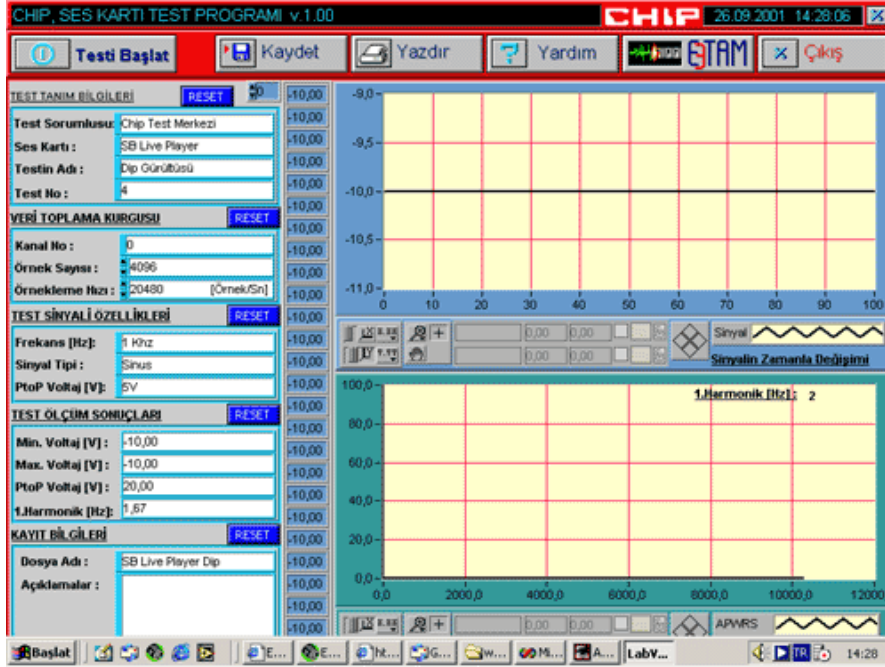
CHIP, SES KARTI TEST PROGRAMI v.1.00

CHIP 26.09.2001 14:28:06

Testi Başlat

Kaydet

Yazdır

Yardım

ETAM

Çıkış

TEST TANIM BİLGİLERİ RESET 0

Test Sorumlusu: Chip Test Merkezi

Ses Kartı : SB Live Player

Testin Adı : Dip Gürültüsü

Test No : 4

VERİ TOPLAMA KURGUSU RESET

Kanal No : 0

Örnek Sayısı : 4096

Örnekleme Hızı : 20480 [Örnek/Sn]

TEST SİNYALİ ÖZELLİKLERİ RESET

Frekans [Hz]: 1 Khz

Sinyal Tipi : Sinus

PtoP Voltaj [V]: 5V

TEST ÖLÇÜM SONUÇLARI RESET

Min. Voltaj [V] : -10,00

Max. Voltaj [V] : -10,00

PtoP Voltaj [V]: 20,00

1.Harmonik [Hz]: 1,67

KAYIT BİLGİLERİ RESET

Dosya Adı : SB Live Player Dip

Açıklamalar :

-10,00 -10,00 -10,00 -10,00 -10,00 -10,00 -10,00 -10,00 -10,00 -10,00 -10,00 -10,00 -10,00 -10,00 -10,00 -10,00 -10,00 -10,00 -10,00 -10,00 -10,00 -10,00 -10,00 -10,00 -10,00 -10,00 -10,00 -10,00 -10,00

-9,0 -9,5 -10,0 -10,5 -11,0

0 10 20 30 40 50 60 70 80 90 100

0,00 0,00 0,00 0,00

Sinyal

Sinyalin Zamanla Değişimi

100,0 80,0 60,0 40,0 20,0 0,0

1.Harmonik [Hz]: 2

0,0 2000,0 4000,0 6000,0 8000,0 10000,0 12000

0,00 0,00

APWRS

Başlat E... E... ht... G... W... Mi... A... LabV... TR 14:28